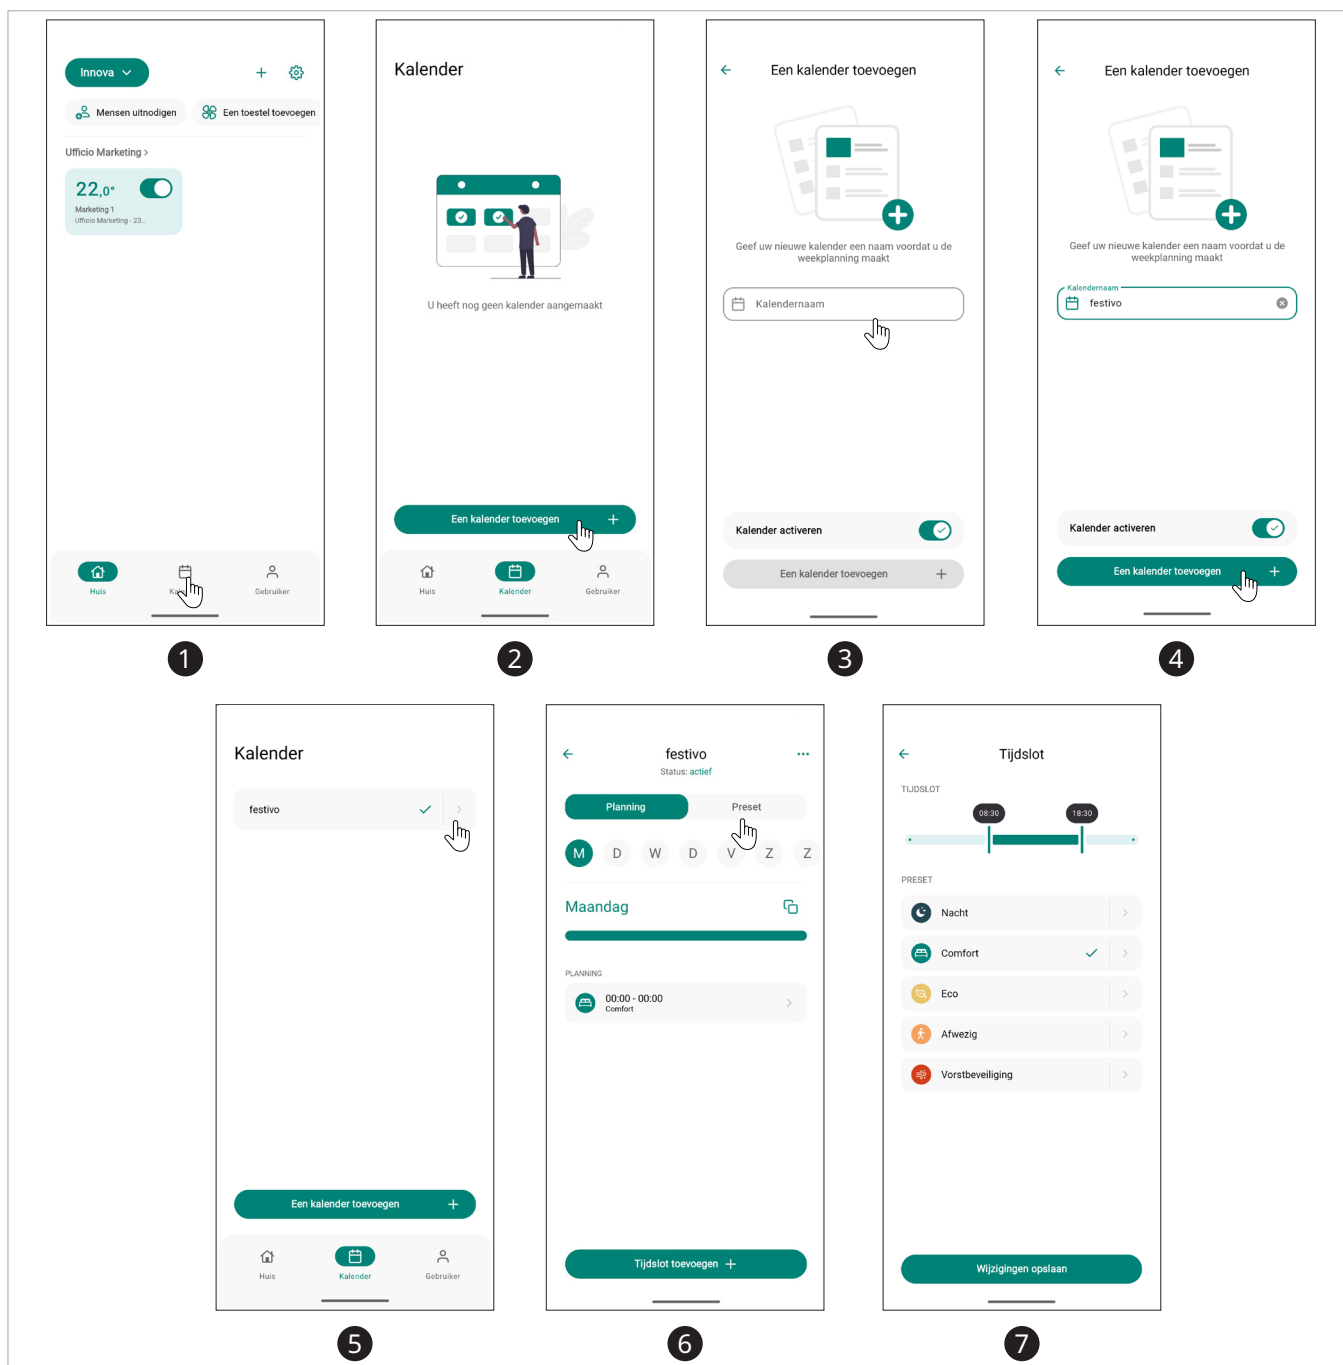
Innova

Mensen uitnodigen

Een toestel toevoegen

Ufficio Marketing >

22,0°

Marketing 1

Ufficio Marketing - 23...

Huis

Ka

Gebruiker

1

Kalender

U heeft nog geen kalender aangemaakt

Een kalender toevoegen +

Huis

Kalender

Gebruiker

2

Een kalender toevoegen

Geef uw nieuwe kalender een naam voordat u de weekplanning maakt

Kalendernaam

Kalender activeren

Een kalender toevoegen +

3

Een kalender toevoegen

Geef uw nieuwe kalender een naam voordat u de weekplanning maakt

Kalendernaam

festivo

Kalender activeren

Een kalender toevoegen +

4

Kalender

festivo

Een kalender toevoegen +

Huis

Kalender

Gebruiker

5

festivo

Status: actief

Planning

Preset

M D W D V Z Z

Maandag

PLANNING

00:00 - 00:00

Comfort

Tijdslot toevoegen +

6

Tijdslot

TIJDSLOT

08:30

18:30

PRESET

Nacht

Comfort

Eco

Afwezig

Vorstbeveiliging

Wijzigingen opslaan

7